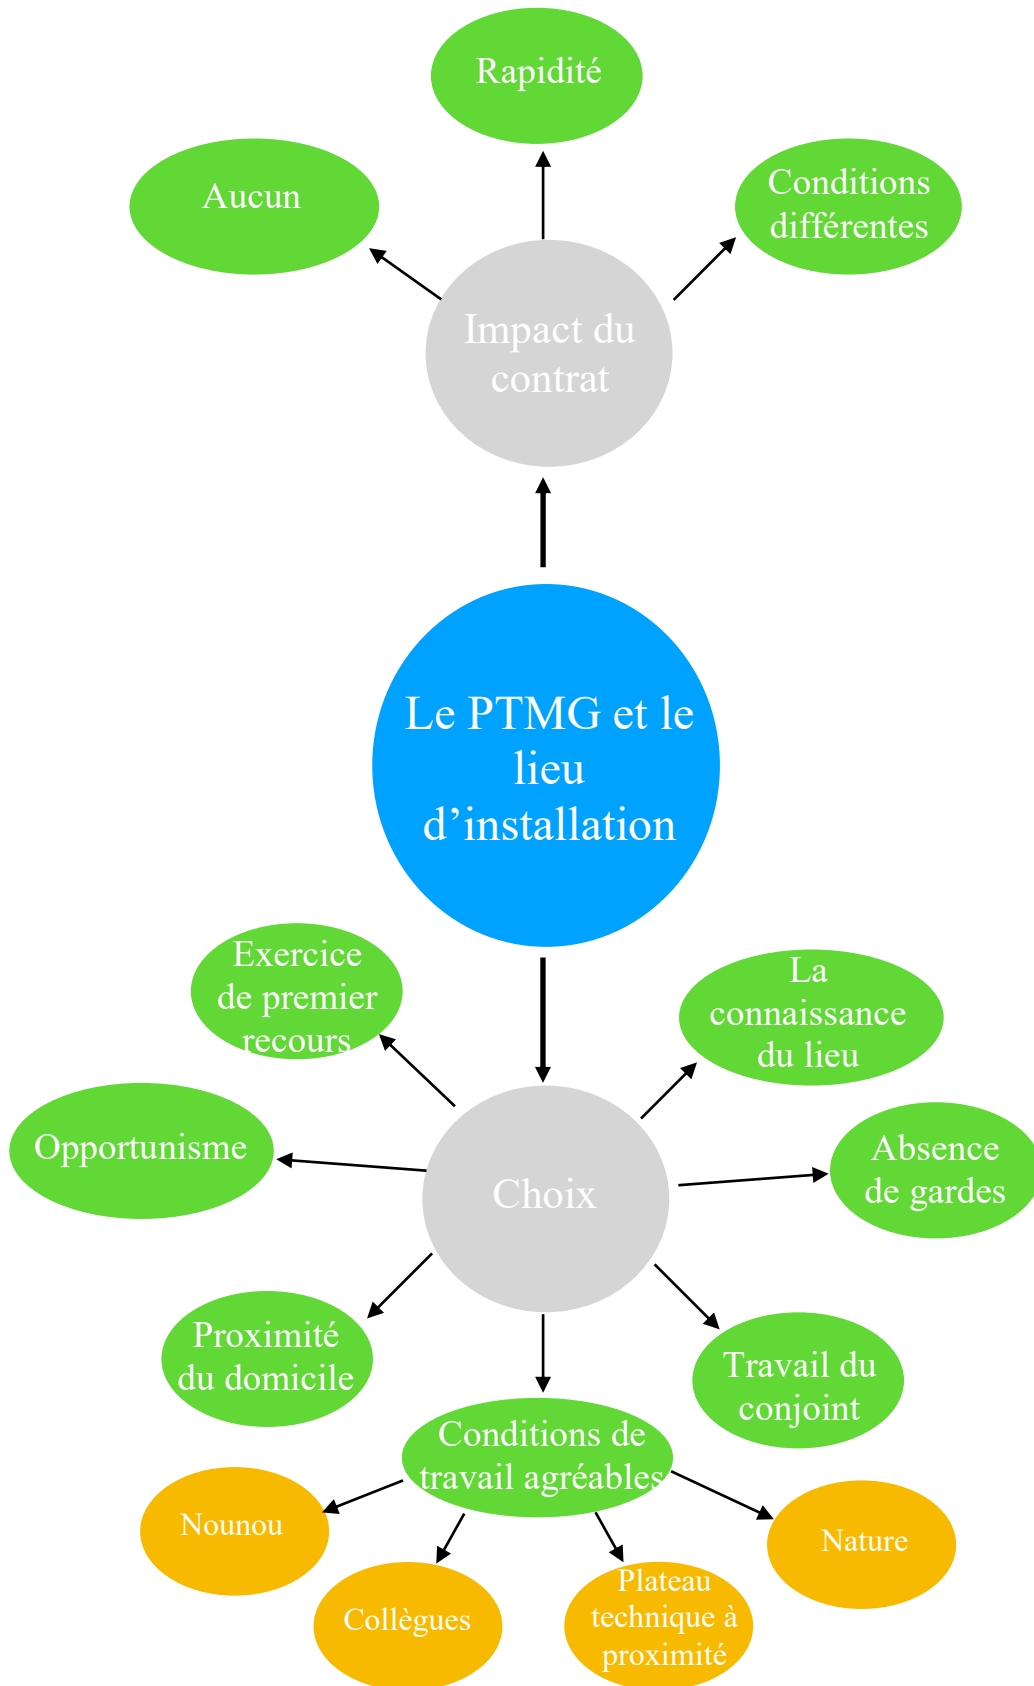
Rapidité

Aucun

Conditions différentes

Impact du contrat

Le PTMG et le lieu d'installation

Exercice de premier recours

La connaissance du lieu

Opportunisme

Choix

Absence de gardes

Proximité du domicile

Travail du conjoint

Conditions de travail agréables

Nounou

Nature

Collègues

Plateau technique à proximité